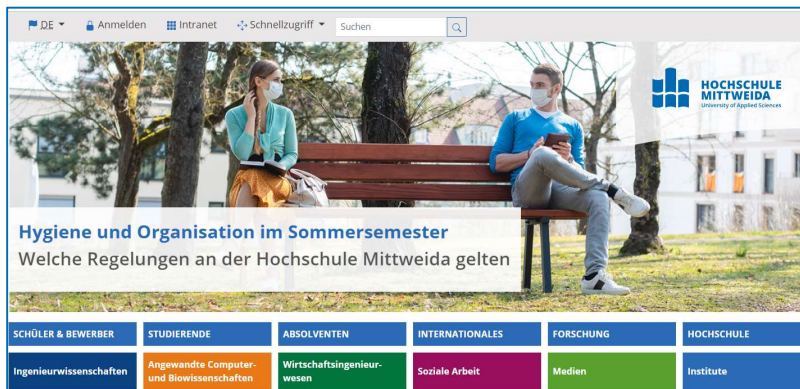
DE Anmelden Intranet Schnellzugriff Suchen

HOCHSCHULE MITTWEIDA
University of Applied Sciences

Hygiene und Organisation im Sommersemester
Welche Regelungen an der Hochschule Mittweida gelten

SCHÜLER & BEWERBER | STUDIERENDE | ABSOLVENTEN | INTERNATIONALES | FORSCHUNG | HOCHSCHULE

Ingenieurwissenschaften | Angewandte Computer- und Biowissenschaften | Wirtschaftsingenieurwesen | Soziale Arbeit | Medien | Institute